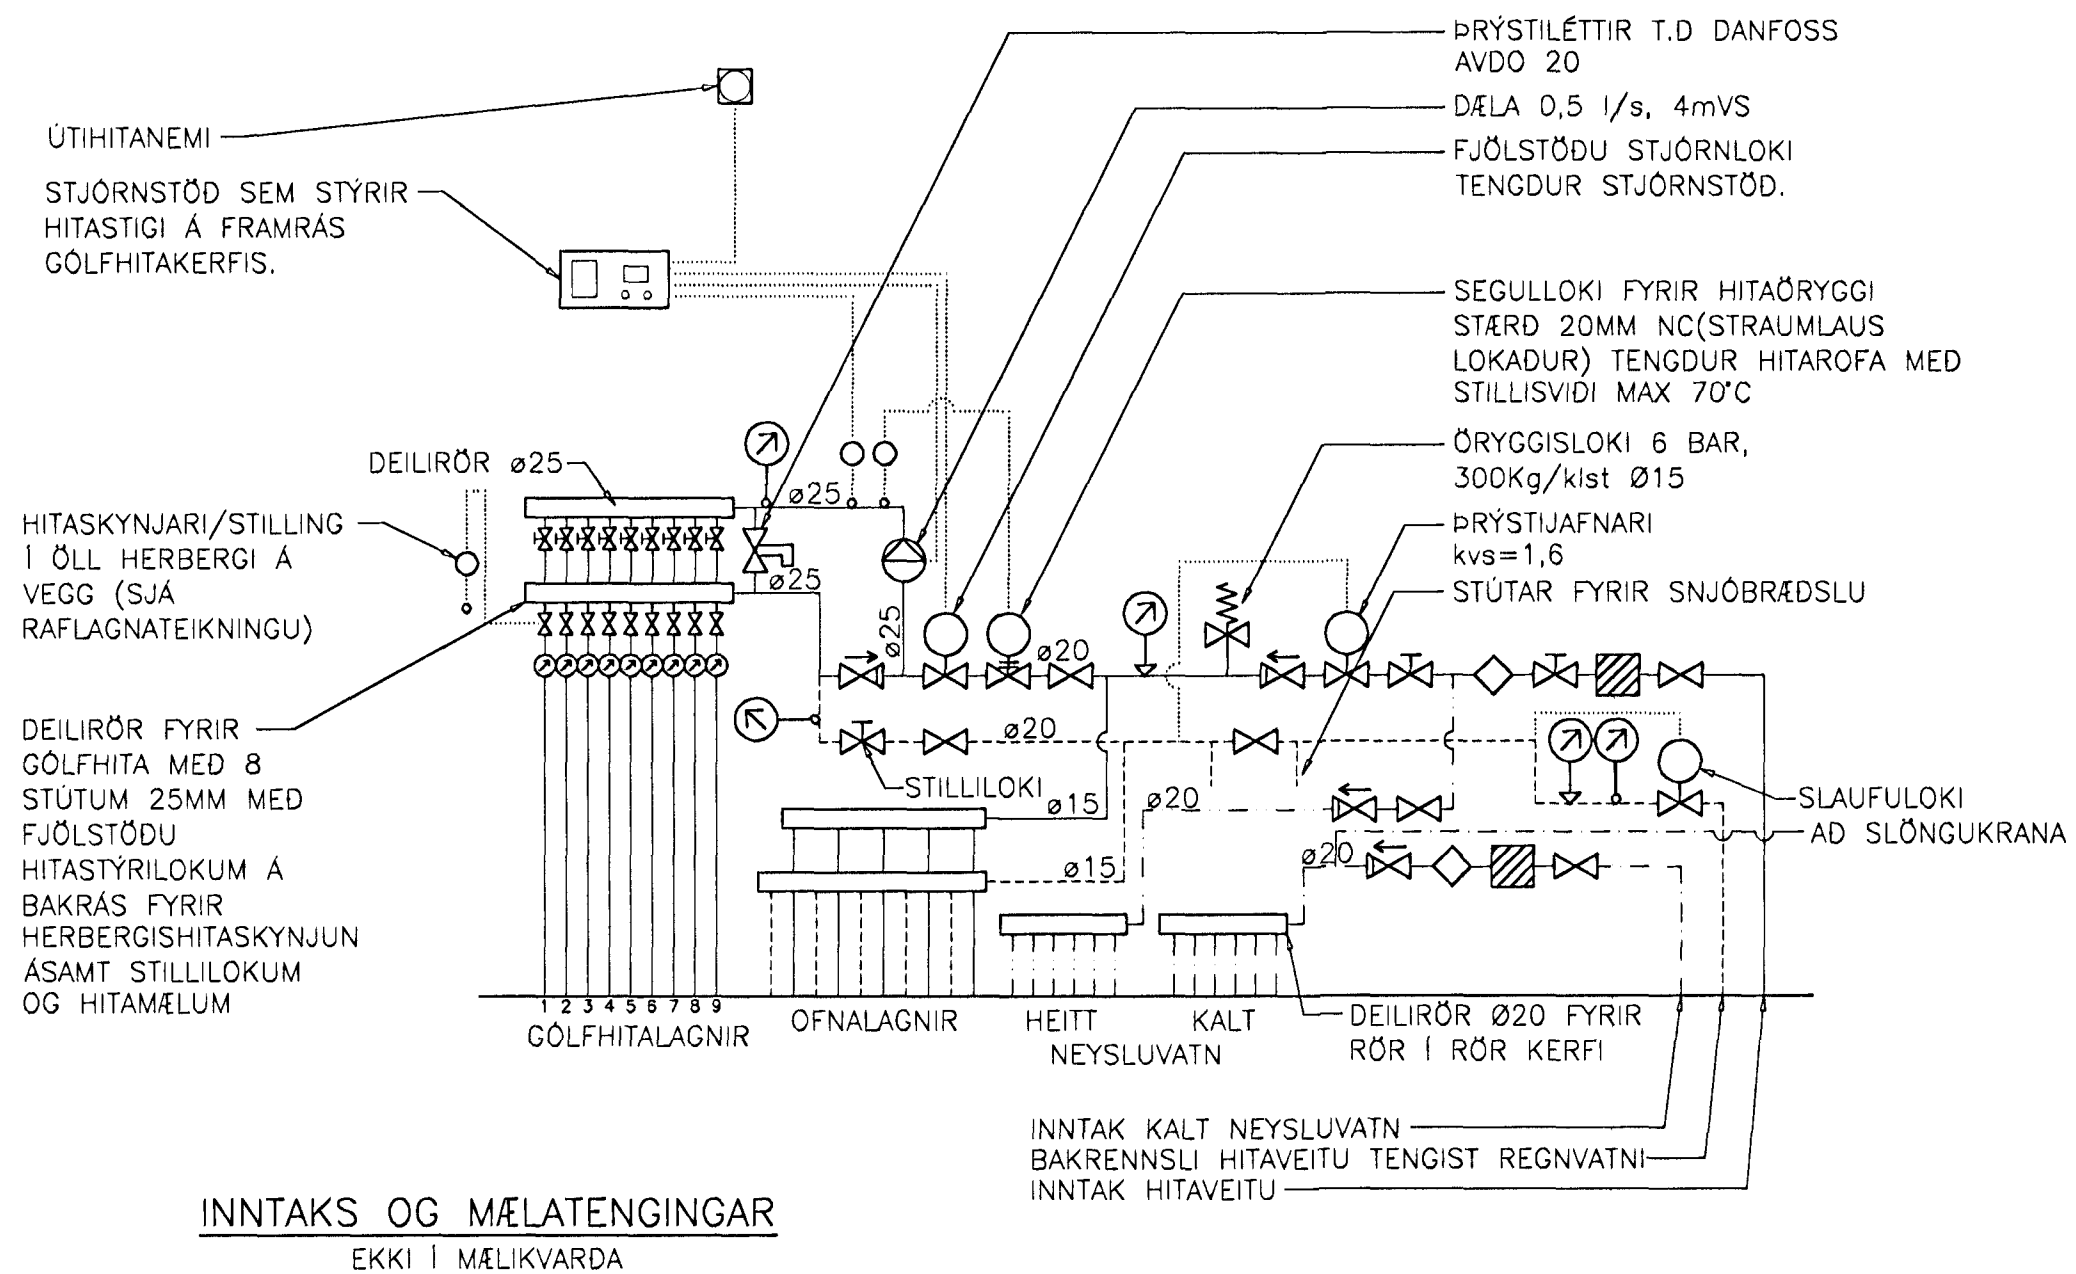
ÞRÝSTILÉTTIR T.D DANFOSS AVDO 20

DÆLA 0,5 l/s, 4mVS

FJÖLSTÖÐU STJÓRNLOKI TENGDUR STJÓRNSTÖÐ.

ÚTIHITANEMI

STJÓRNSTÖÐ SEM STÝRIR HITASTIGI Á FRAMRÁS GÓLFHITAKERFIS.

SEGULLOKI FYRIR HITAÖRYGGI STÆRÐ 20MM NC(STRAUMLAUS LOKAÐUR) TENGDUR HITAROFA MEÐ STILLISVIÐI MAX 70°C

ÖRYGGISLOKI 6 BAR, 300Kg/klst Ø15

DEILIRÖR ø25

ø25

HITASKYNJARI/STILLING Í ÖLL HERBERGI Á VEGG (SJÁ RAFLAGNATEIKNINGU)

ø25

ø25

ÞRÝSTIJAFNARI kvs=1,6

STÚTAR FYRIR SNJÓBRÆÐSLU

ø20

ø20

DEILIRÖR FYRIR GÓLFHITA MEÐ 8 STÚTUM 25MM MEÐ FJÖLSTÖÐU HITASTÝRILOKUM Á BAKRÁS FYRIR HERBERGISHITASKYNJUN ÁSAMT STILLILOKUM OG HITAMÆLUM

STILLILOKI

ø15

ø20

SLAUFULOKI

AÐ SLÖNGUKRANA

ø20

ø15

1 2 3 4 5 6 7 8 9

GÓLFHITALAGNIR

OFNALAGNIR

HEITT NEYSLUVATN

KALT

DEILIRÖR Ø20 FYRIR RÖR Í RÖR KERFI

INNTAK KALT NEYSLUVATN

BAKRENNSLI HITAVEITU TENGIST REGNVATNI

INNTAK HITAVEITU

INNTAKS OG MÆLATENGINGAR

EKKI Í MÆLIKVARÐA